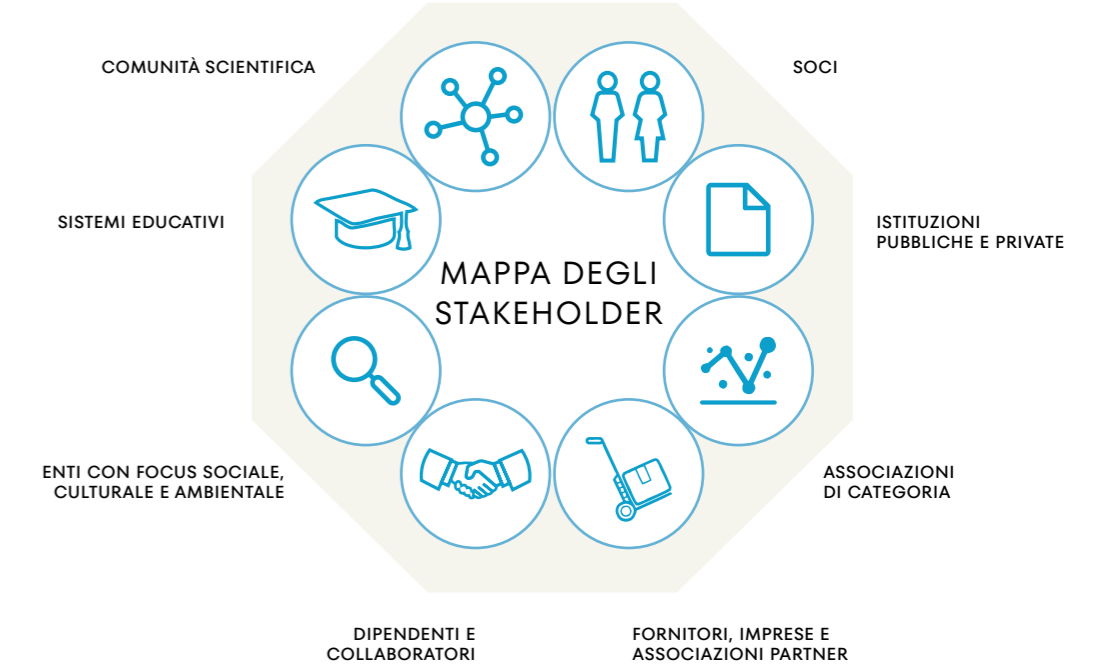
COMUNITÀ SCIENTIFICA

SOCI

SISTEMI EDUCATIVI

ISTITUZIONI PUBBLICHE E PRIVATE

MAPPA DEGLI STAKEHOLDER

ENTI CON FOCUS SOCIALE, CULTURALE E AMBIENTALE

ASSOCIAZIONI DI CATEGORIA

DIPENDENTI E COLLABORATORI

FORNITORI, IMPRESE E ASSOCIAZIONI PARTNER